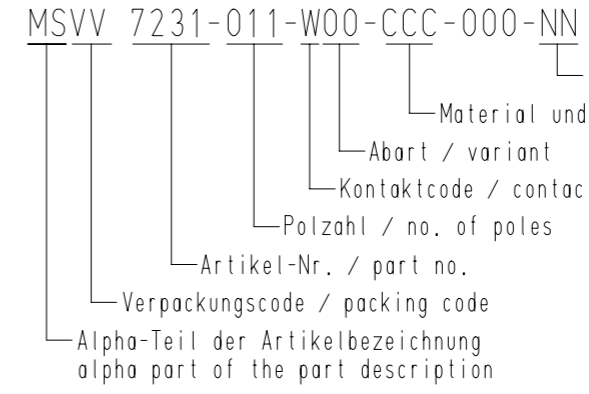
MSVV 7231-011-W00-CCC-000-NN

Material und

Abart / variant

Kontaktcode / contac

Polzahl / no. of poles

Artikel-Nr. / part no.

Verpackungscode / packing code

Alpha-Teil der Artikelbezeichnung
alpha part of the part description